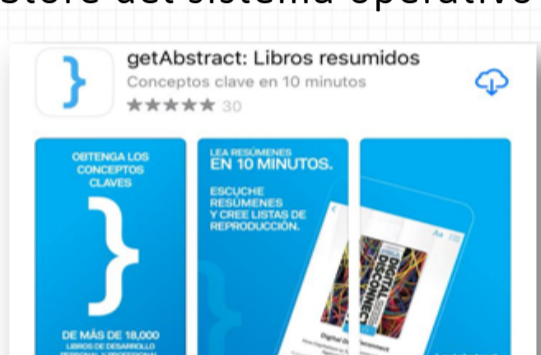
Store del sistema operativo

getAbstract: Libros resumidos
Conceptos clave en 10 minutos
★★★★★ 30

OBTENGA LOS CONCEPTOS CLAVES
}
DE MÁS DE 18.000 LIBROS DE DESARROLLO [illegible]

LEA RESÚMENES EN 10 MINUTOS.
ESCUCHE RESÚMENES Y CREE LISTAS DE REPRODUCCIÓN.

DIGITAL DISCONNECT
Digital Disconnect